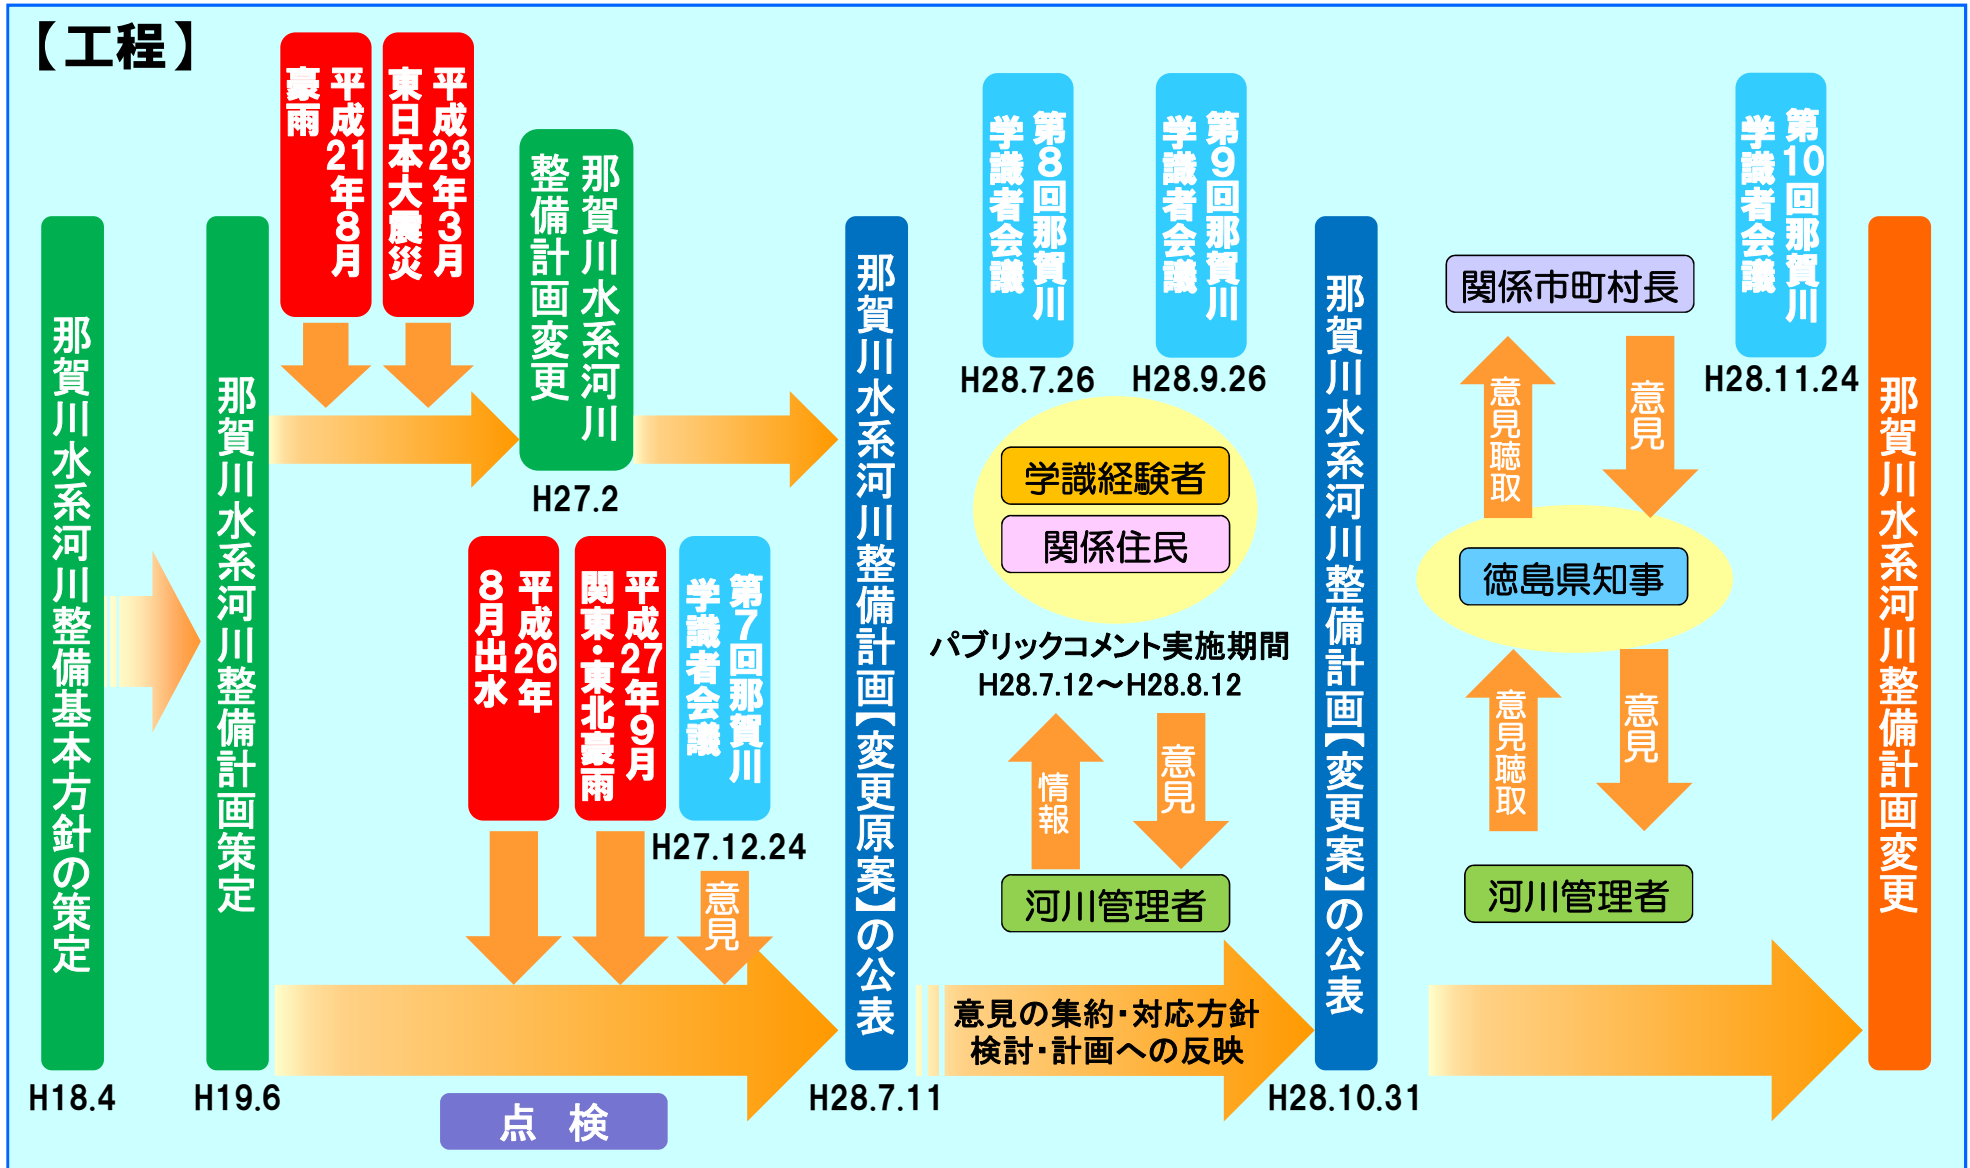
【工程】

那賀川水系河川整備基本方針の策定
H18.4

那賀川水系河川整備計画策定
H19.6

平成21年8月豪雨

平成23年3月東日本大震災

那賀川水系河川整備計画変更
H27.2

平成26年8月出水

平成27年9月関東・東北豪雨

第7回那賀川学識者会議
H27.12.24

意見

点　検

那賀川水系河川整備計画【変更原案】の公表
H28.7.11

第8回那賀川学識者会議
H28.7.26

第9回那賀川学識者会議
H28.9.26

学識経験者
関係住民

パブリックコメント実施期間
H28.7.12～H28.8.12

情報
意見

河川管理者

意見の集約・対応方針検討・計画への反映

那賀川水系河川整備計画【変更案】の公表
H28.10.31

関係市町村長

意見聴取
意見

徳島県知事

意見聴取
意見

河川管理者

第10回那賀川学識者会議
H28.11.24

那賀川水系河川整備計画変更